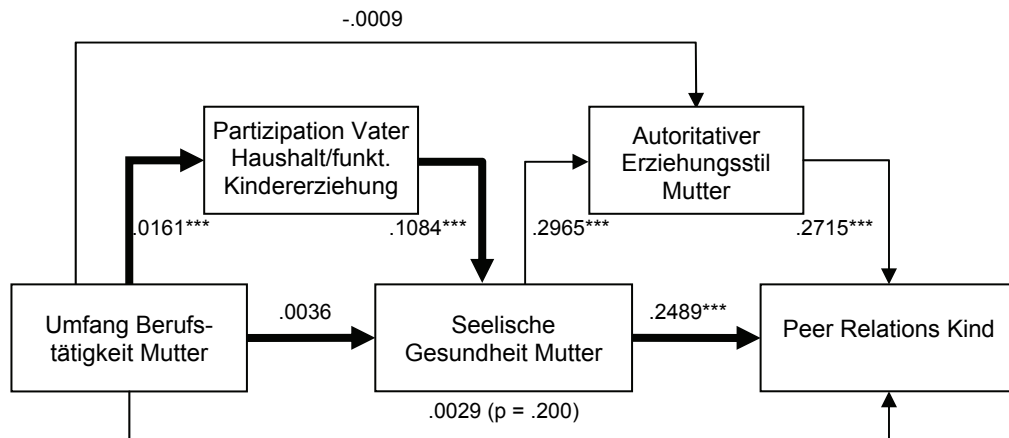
-.0009

Partizipation Vater Haushalt/funkt. Kindererziehung

Autoritativer Erziehungsstil Mutter

.0161***

.1084***

.2965***

.2715***

Umfang Berufstätigkeit Mutter

.0036

Seelische Gesundheit Mutter

.2489***

Peer Relations Kind

.0029 (p = .200)